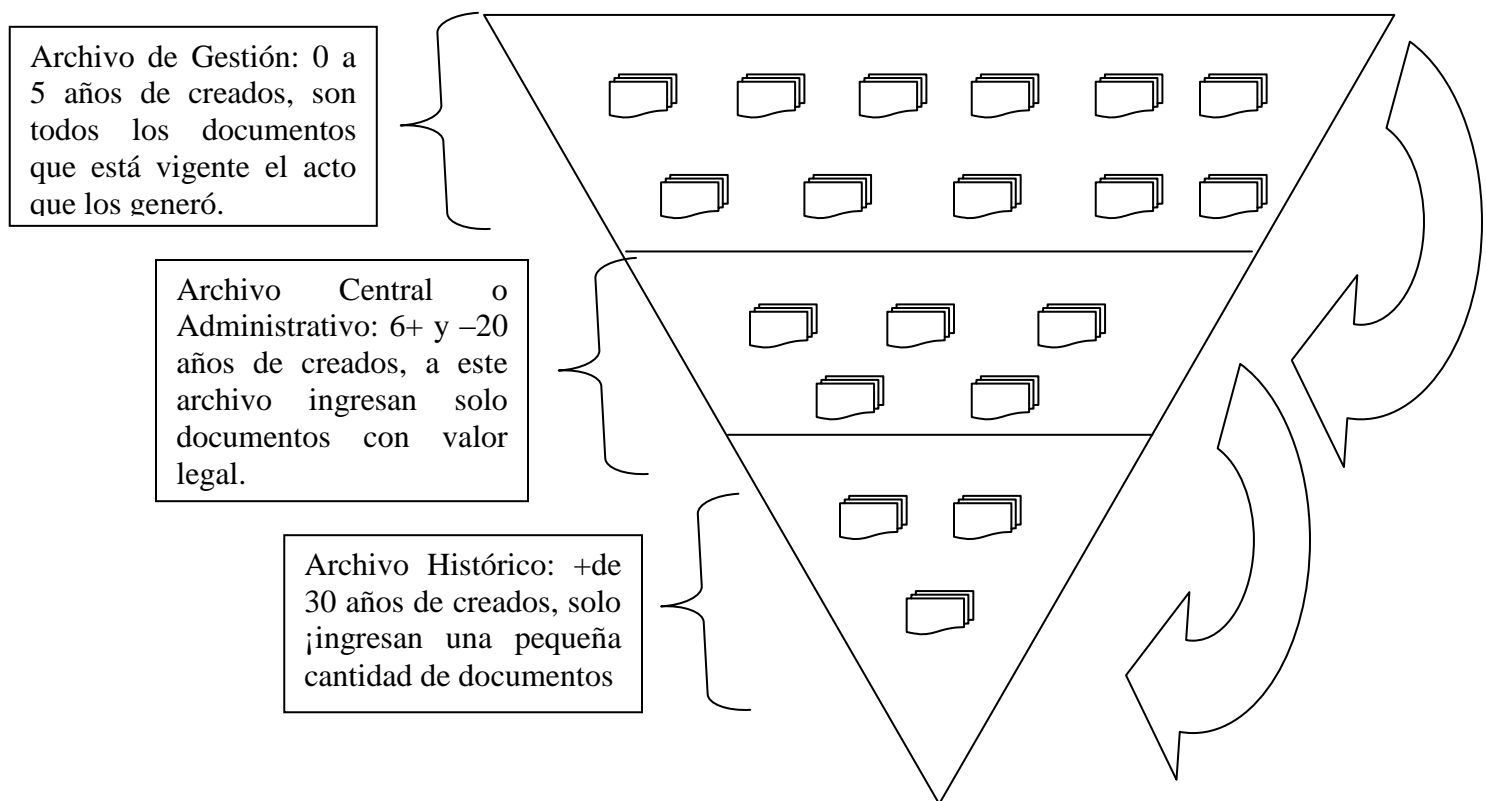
Archivo de Gestión: 0 a 5 años de creados, son todos los documentos que está vigente el acto que los generó.

Archivo Central o Administrativo: 6+ y –20 años de creados, a este archivo ingresan solo documentos con valor legal.

Archivo Histórico: +de 30 años de creados, solo ¡ingresan una pequeña cantidad de documentos